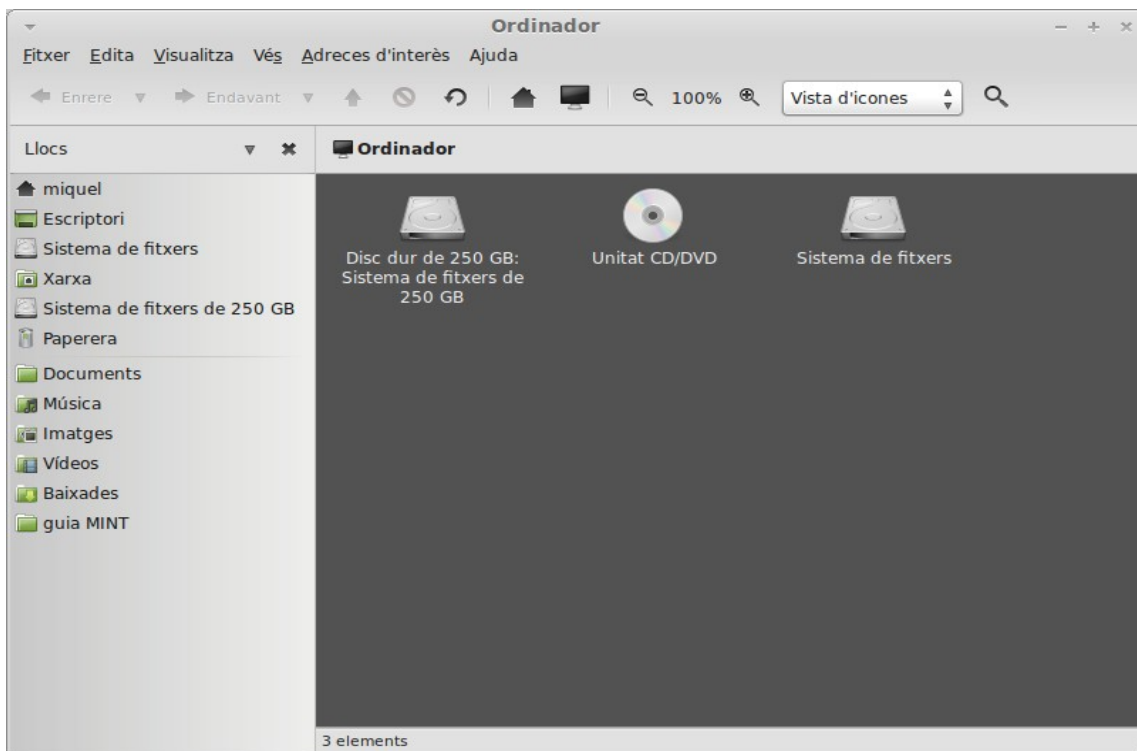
Ordinador

Fitxer Edita Visualitza Vés Adreces d'interès Ajuda

Enrere Endavant 100% Vista d'icones

Llocs

Ordinador

miquel
Escriptori
Sistema de fitxers
Xarxa
Sistema de fitxers de 250 GB
Paperera
Documents
Música
Imatges
Vídeos
Baixades
guia MINT

Disc dur de 250 GB: Sistema de fitxers de 250 GB

Unitat CD/DVD

Sistema de fitxers

3 elements